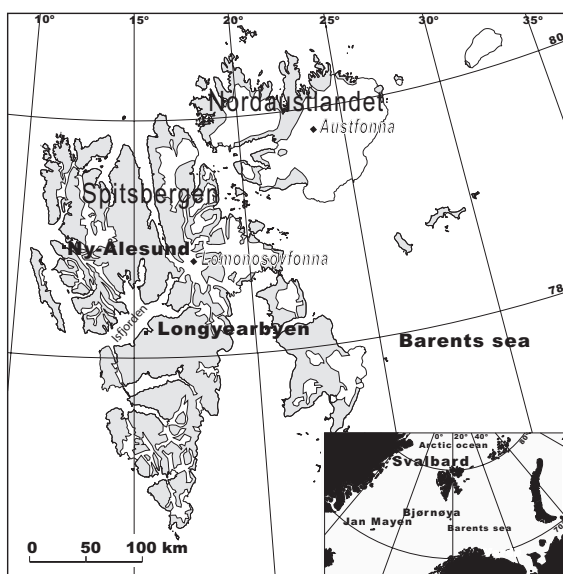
10° 15° 20° 25° 30° 35°

80

Nordaustlandet
Austfonna

Spitsbergen

Ny-Ålesund
Lomonosovfonna

78

Isfjorden
Longyearbyen
Barents sea

0° 20° 40°
Arctic ocean
80
Svalbard
Bjørnøya
Jan Mayen
Barents sea
70

0 50 100 km